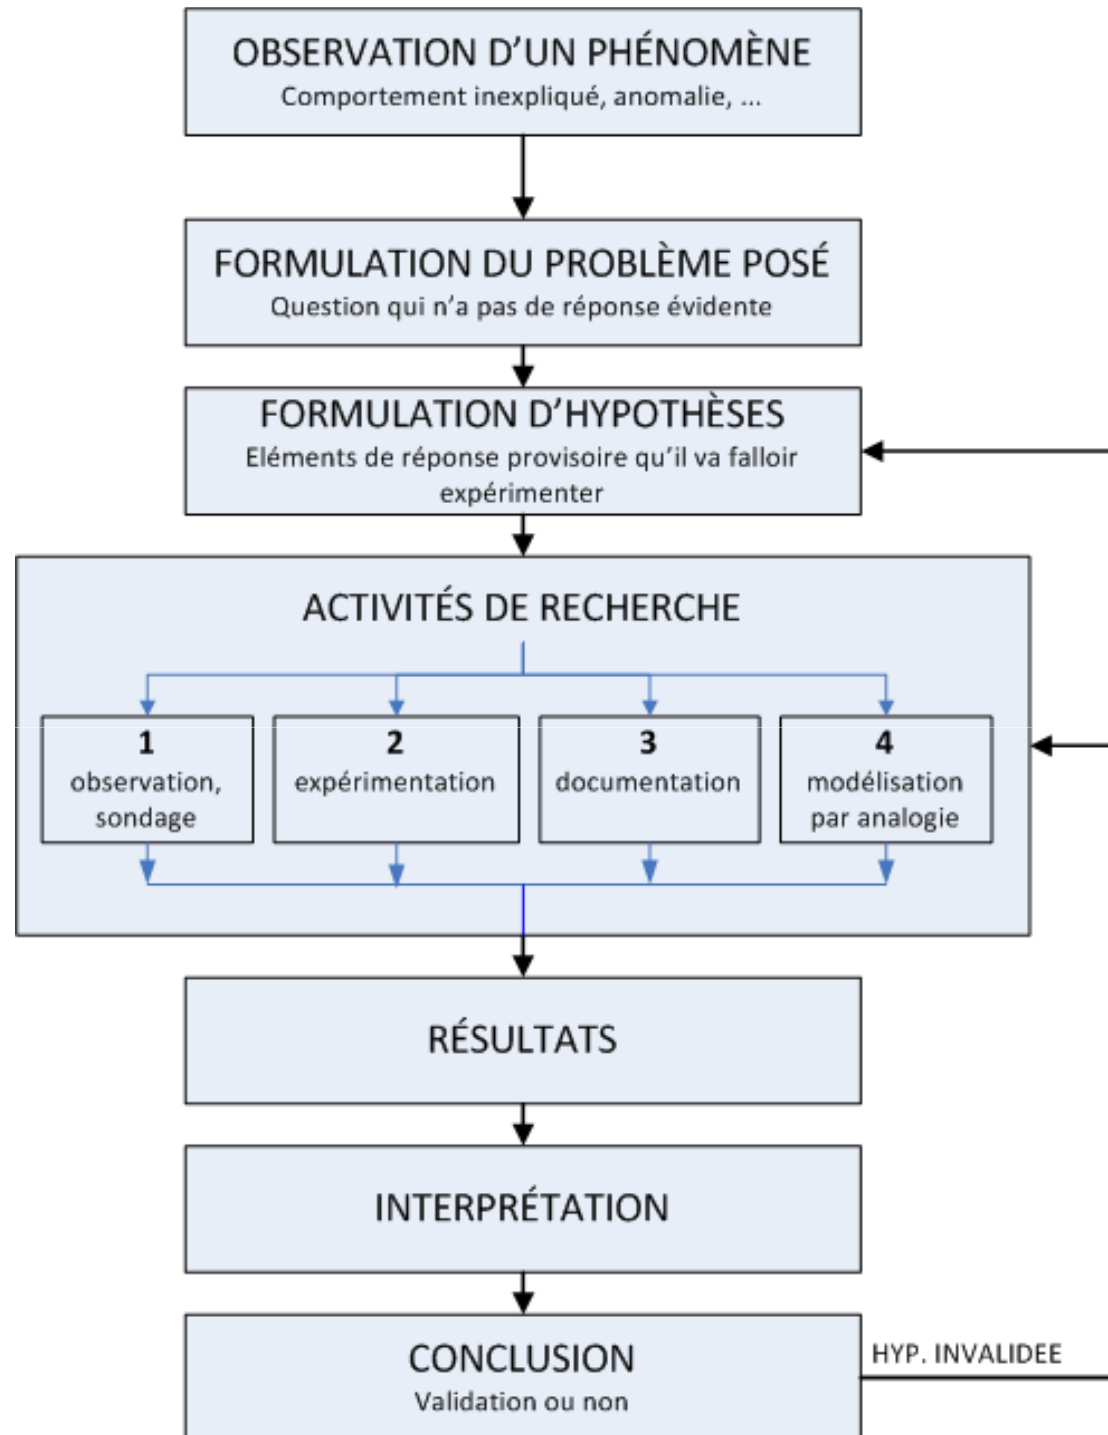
OBSERVATION D'UN PHÉNOMÈNE
Comportement inexpliqué, anomalie, ...

FORMULATION DU PROBLÈME POSÉ
Question qui n'a pas de réponse évidente

FORMULATION D'HYPOTHÈSES
Eléments de réponse provisoire qu'il va falloir expérimenter

ACTIVITÉS DE RECHERCHE

1
observation, sondage

2
expérimentation

3
documentation

4
modélisation par analogie

RÉSULTATS

INTERPRÉTATION

CONCLUSION
Validation ou non

HYP. INVALIDEE